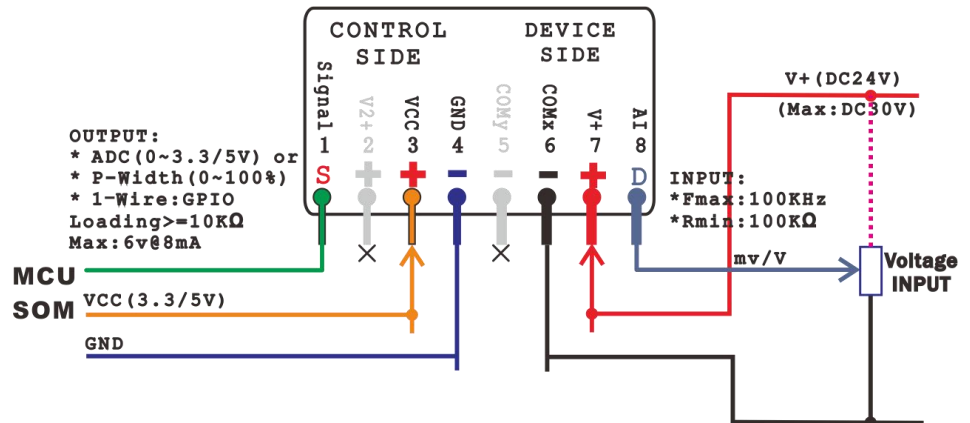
CONTROL SIDE

DEVICE SIDE

Signal 1 S
V2+ 2 +
VCC 3 +
GND 4 −
COMy 5 −
COMx 6 −
V+ 7 +
AI 8 D

V+(DC24V)
(Max:DC30V)

OUTPUT:
* ADC(0~3.3/5V) or
* P-Width(0~100%)
* 1-Wire:GPIO
Loading>=10KΩ
Max:6v@8mA

INPUT:
*Fmax:100KHz
*Rmin:100KΩ

mv/V

Voltage INPUT

MCU
SOM

VCC(3.3/5V)

GND